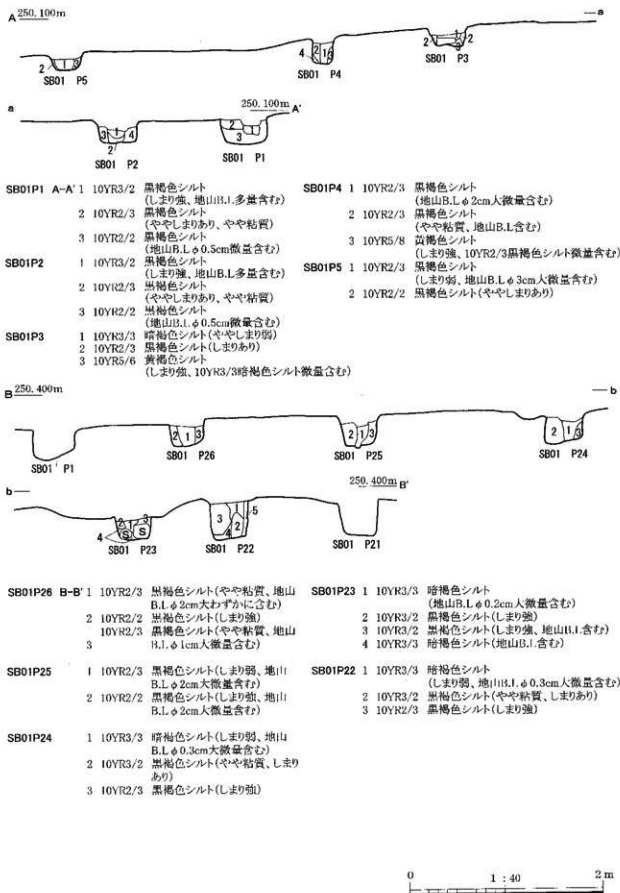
A 250.100m
— a
2 SB01 P5
4 2 1 6 SB01 P4
2 3 2 SB01 P3

a
250.100m A'
3 1 4 2 SB01 P2
2 3 SB01 P1

SB01P1 A-A' 1 10YR3/2 黒褐色シルト (しまり強、地山B.L多量含む)
2 10YR2/3 黒褐色シルト (ややしまりあり、やや粘質)
3 10YR2/2 黒褐色シルト (地山B.L φ0.5cm微量含む)

SB01P2 1 10YR3/2 黒褐色シルト (しまり強、地山B.L多量含む)
2 10YR2/3 黒褐色シルト (ややしまりあり、やや粘質)
3 10YR2/2 黒褐色シルト (地山B.L φ0.5cm微量含む)

SB01P3 1 10YR3/3 暗褐色シルト (ややしまり弱)
2 10YR2/3 黒褐色シルト (しまりあり)
3 10YR5/6 黄褐色シルト (しまり強、10YR3/3暗褐色シルト微量含む)

SB01P4 1 10YR2/3 黒褐色シルト (地山B.L φ2cm大微量含む)
2 10YR2/3 黒褐色シルト (やや粘質、地山B.L含む)
3 10YR5/8 黄褐色シルト (しまり強、10YR2/3黒褐色シルト微量含む)

SB01P5 1 10YR2/3 黒褐色シルト (しまり弱、地山B.L φ3cm大微量含む)
2 10YR2/2 黒褐色シルト (ややしまりあり)

B 250.400m
— b
SB01 P1
2 1 3 SB01 P26
2 1 3 SB01 P25
2 1 3 SB01 P24

b —
250.400m B'
4 S 3 S SB01 P23
3 2 4 1 5 SB01 P22
SB01 P21

SB01P26 B-B' 1 10YR2/3 黒褐色シルト (やや粘質、地山B.L φ2cm大わずかに含む)
2 10YR2/2 黒褐色シルト (しまり強)
10YR2/3 黒褐色シルト (やや粘質、地山
3 B.L φ1cm大微量含む)

SB01P25 1 10YR2/3 黒褐色シルト (しまり弱、地山B.L φ2cm大微量含む)
2 10YR2/2 黒褐色シルト (しまり強、地山B.L φ2cm大微量含む)

SB01P24 1 10YR3/3 暗褐色シルト (しまり弱、地山B.L φ0.3cm大微量含む)
2 10YR3/2 黒褐色シルト (やや粘質、しまりあり)
3 10YR2/3 黒褐色シルト (しまり強)

SB01P23 1 10YR3/3 暗褐色シルト (地山B.L φ0.2cm大微量含む)
2 10YR2/2 黒褐色シルト (しまり強)
3 10YR3/2 黒褐色シルト (しまり強、地山B.L含む)
4 10YR3/3 暗褐色シルト (地山B.L含む)

SB01P22 1 10YR3/3 暗褐色シルト (しまり弱、地山B.L φ0.3cm大微量含む)
2 10YR3/2 黒褐色シルト (やや粘質、しまりあり)
3 10YR2/3 黒褐色シルト (しまり強)

0 1 : 40 2m